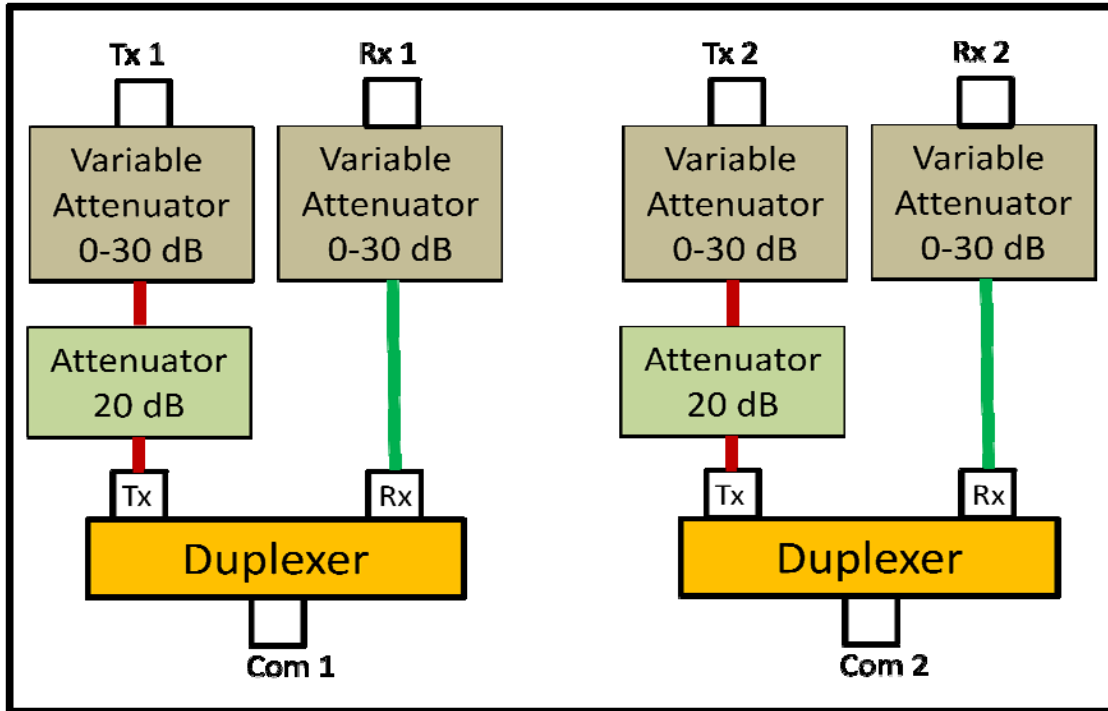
Tx 1

Rx 1

Variable Attenuator 0-30 dB

Variable Attenuator 0-30 dB

Attenuator 20 dB

Tx

Rx

Duplexer

Com 1

Tx 2

Rx 2

Variable Attenuator 0-30 dB

Variable Attenuator 0-30 dB

Attenuator 20 dB

Tx

Rx

Duplexer

Com 2